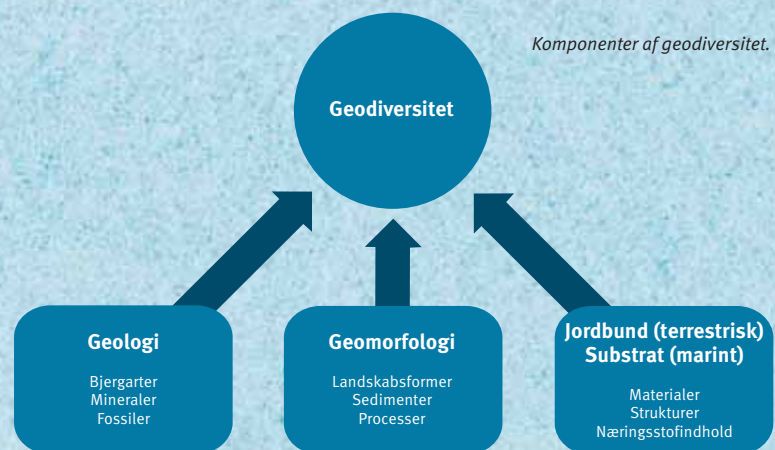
Komponenter af geodiversitet.

Geodiversitet

Geologi

Bjergarter
Mineraler
Fossiler

Geomorfologi

Landskabsformer
Sedimenter
Processer

Jordbund (terrestrisk)
Substrat (marint)

Materialer
Strukturer
Næringsstofindhold